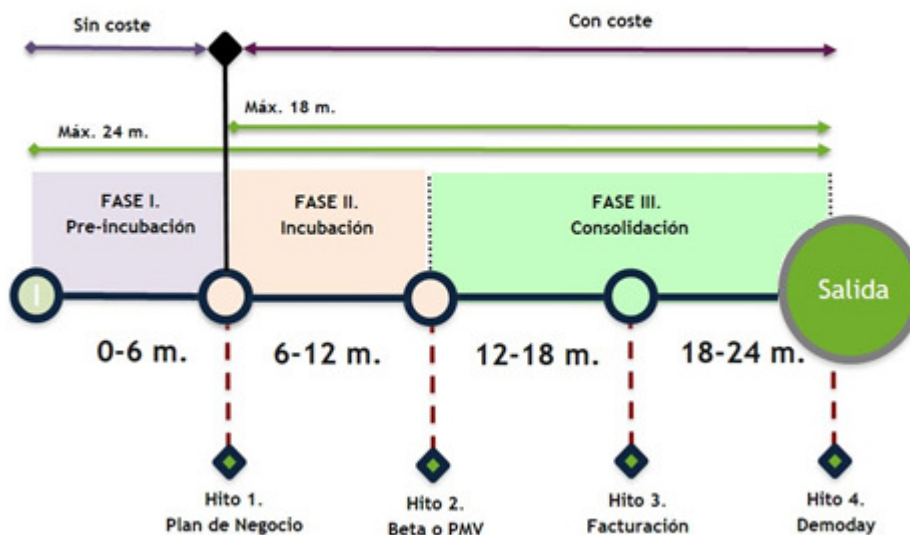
Sin coste

Con coste

Máx. 18 m.

Máx. 24 m.

FASE I.
Pre-incubación

FASE II.
Incubación

FASE III.
Consolidación

I

Salida

0-6 m.

6-12 m.

12-18 m.

18-24 m.

Hito 1.
Plan de Negocio

Hito 2.
Beta o PMV

Hito 3.
Facturación

Hito 4.
Demoday